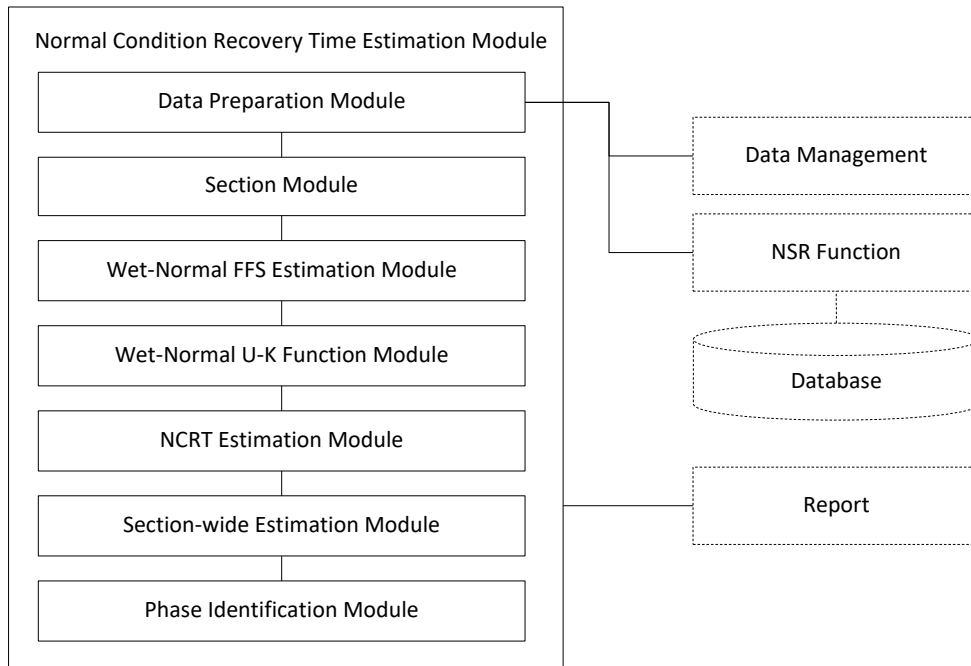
Normal Condition Recovery Time Estimation Module

Data Preparation Module

Section Module

Wet-Normal FFS Estimation Module

Wet-Normal U-K Function Module

NCRT Estimation Module

Section-wide Estimation Module

Phase Identification Module

Data Management

NSR Function

Database

Report